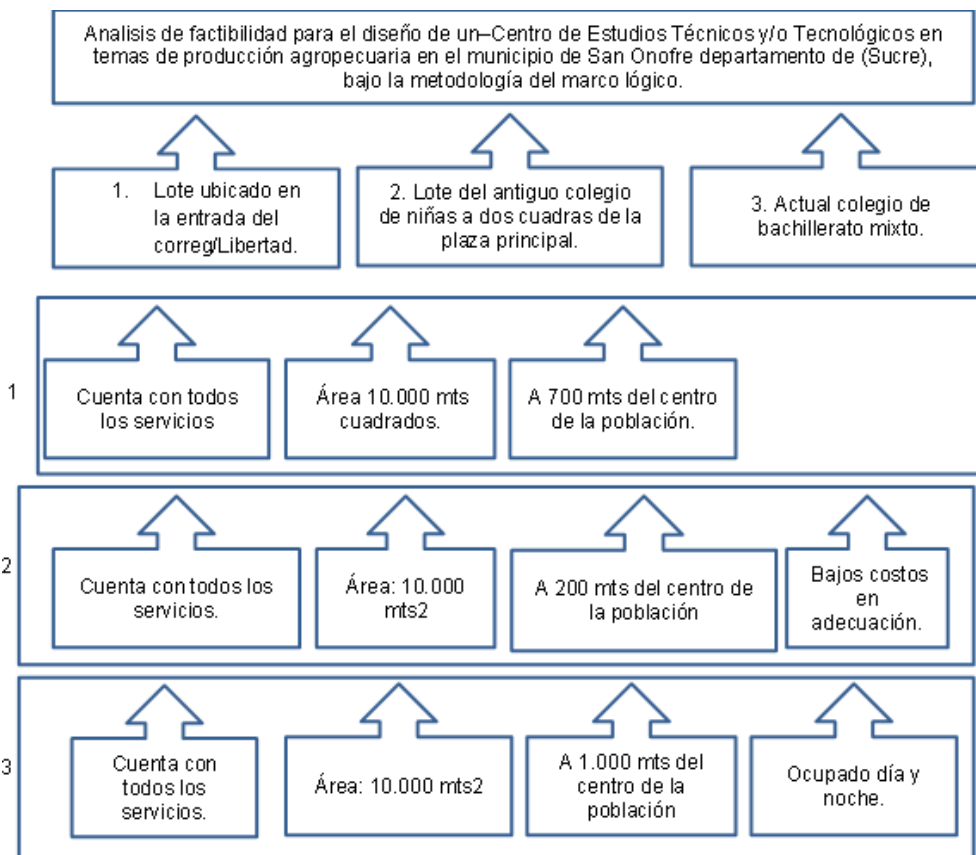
Analisis de factibilidad para el diseño de un–Centro de Estudios Técnicos y/o Tecnológicos en temas de producción agropecuaria en el municipio de San Onofre departamento de (Sucre), bajo la metodología del marco lógico.

1. Lote ubicado en la entrada del correg/Libertad.

2. Lote del antiguo colegio de niñas a dos cuadras de la plaza principal.

3. Actual colegio de bachillerato mixto.

1

Cuenta con todos los servicios

Área 10.000 mts cuadrados.

A 700 mts del centro de la población.

2

Cuenta con todos los servicios.

Área: 10.000 mts2

A 200 mts del centro de la población

Bajos costos en adecuación.

3

Cuenta con todos los servicios.

Área: 10.000 mts2

A 1.000 mts del centro de la población

Ocupado día y noche.